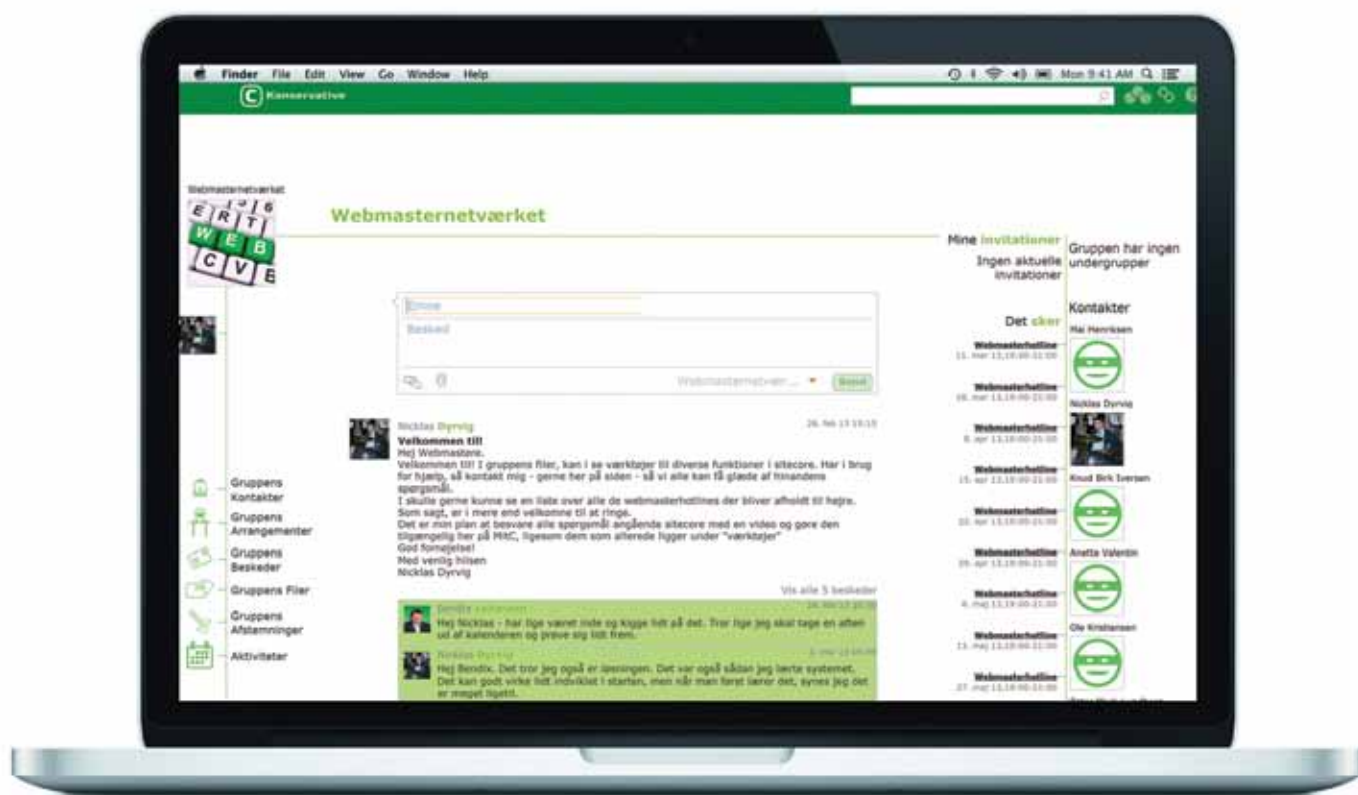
Finder File Edit View Go Window Help

Mon 9:41 AM

Konservative

Webmasternetværket

Webmasternetværket

Mine invitationer
Ingen aktuelle invitationer

Gruppen har ingen undergrupper

Emne
Besked

Webmasternetvær... Send

Det sker

Webmasterhotline
11. mar 13,19:00-21:00

Webmasterhotline
18. mar 13,19:00-21:00

Webmasterhotline
8. apr 13,19:00-21:00

Webmasterhotline
15. apr 13,19:00-21:00

Webmasterhotline
22. apr 13,19:00-21:00

Webmasterhotline
29. apr 13,19:00-21:00

Webmasterhotline
6. maj 13,19:00-21:00

Webmasterhotline
13. maj 13,19:00-21:00

Webmasterhotline
27. maj 13,19:00-21:00

Kontakter
Mai Henriksen
Nicklas Dyrvig
Knud Birk Iversen
Anette Valentin
Ole Kristiansen

Nicklas Dyrvig 26. feb 13 19:15
Velkommen til!
Hej Webmastere.
Velkommen til! I gruppens filer, kan I se værktøjer til diverse funktioner i sitecore. Har I brug for hjælp, så kontakt mig - gerne her på siden - så vi alle kan få glæde af hinandens spørgsmål.
I skulle gerne kunne se en liste over alle de webmasterhotlines der bliver afholdt til højre. Som sagt, er I mere end velkomne til at ringe.
Det er min plan at besvare alle spørgsmål angående sitecore med en video og gøre den tilgængelig her på MitC, ligesom dem som allerede ligger under "værktøjer"
God fornøjelse!
Med venlig hilsen
Nicklas Dyrvig

Vis alle 5 beskeder

Bendix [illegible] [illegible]
Hej Nicklas - har lige været inde og kigge lidt på det. Tror lige jeg skal tage en aften ud af kalenderen og prøve sig lidt frem.

Nicklas Dyrvig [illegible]
Hej Bendix. Det tror jeg også er løsningen. Det var også sådan jeg lærte systemet. Det kan godt virke lidt indviklet i starten, men når man først lærer det, synes jeg det er meget ligetil.

Gruppens Kontakter
Gruppens Arrangementer
Gruppens Beskeder
Gruppens Filer
Gruppens Afstemninger
Aktiviteter